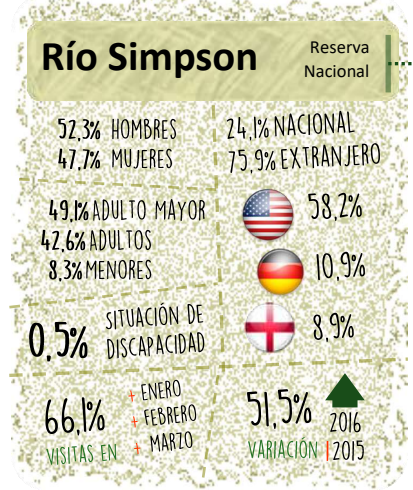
Río Simpson

Reserva Nacional

52,3% HOMBRES
47,7% MUJERES

24,1% NACIONAL
75,9% EXTRANJERO

49,1% ADULTO MAYOR
42,6% ADULTOS
8,3% MENORES

58,2%

10,9%

0,5% SITUACIÓN DE DISCAPACIDAD

8,9%

66,1% VISITAS EN
+ ENERO
+ FEBRERO
+ MARZO

51,5% VARIACIÓN 2016 | 2015